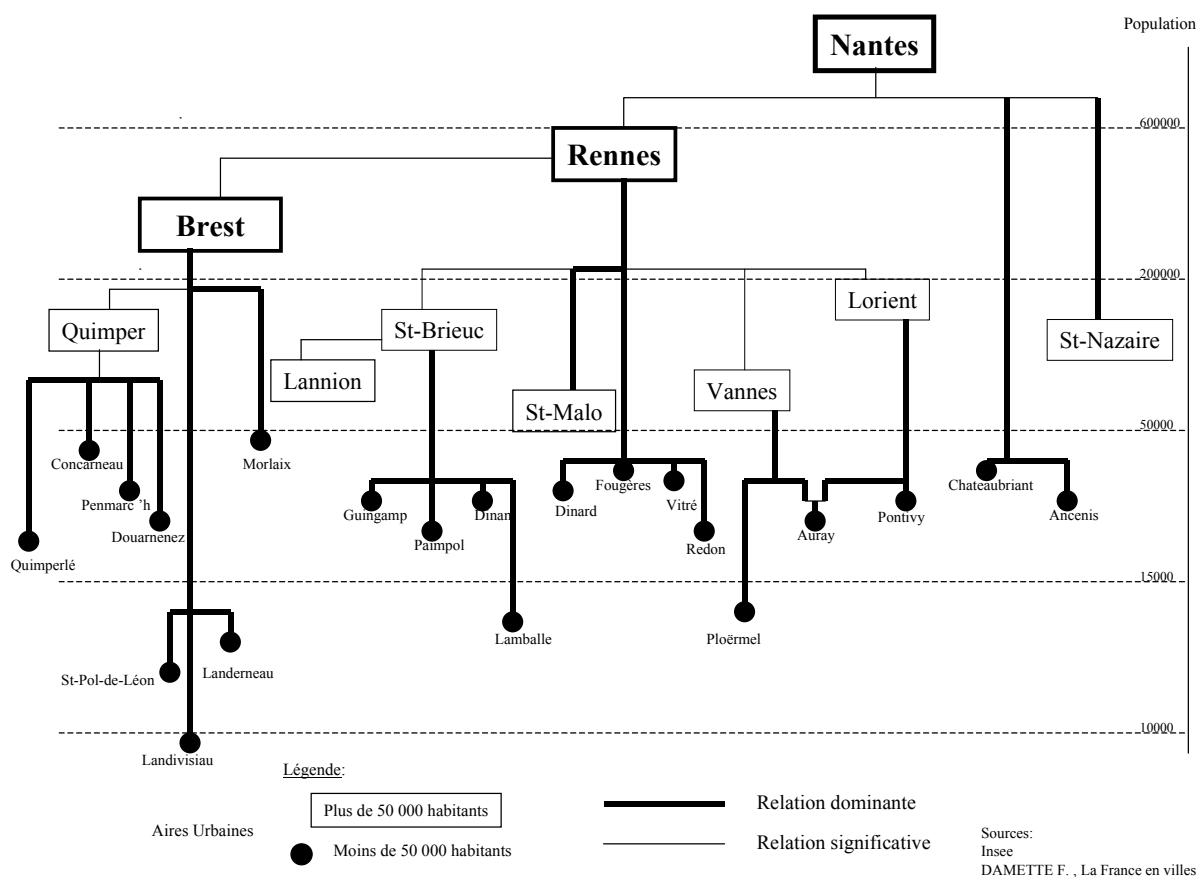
Population

Nantes

600000

Rennes

Brest

200000

Quimper

St-Brieuc

Lorient

St-Nazaire

Lannion

St-Malo

Vannes

50000

Concarneau

Morlaix

Penmarc 'h

Douarnenez

Quimperlé

Guingamp

Paimpol

Dinan

Dinard

Fougeres

Vitré

Redon

Auray

Pontivy

Chateaubriant

Ancenis

15000

Lamballe

Ploërmel

St-Pol-de-Léon

Landerneau

10000

Landivisiau

Légende:

Aires Urbaines

Plus de 50 000 habitants

Moins de 50 000 habitants

Relation dominante

Relation significative

Sources:
Insee
DAMETTE F. , La France en villes